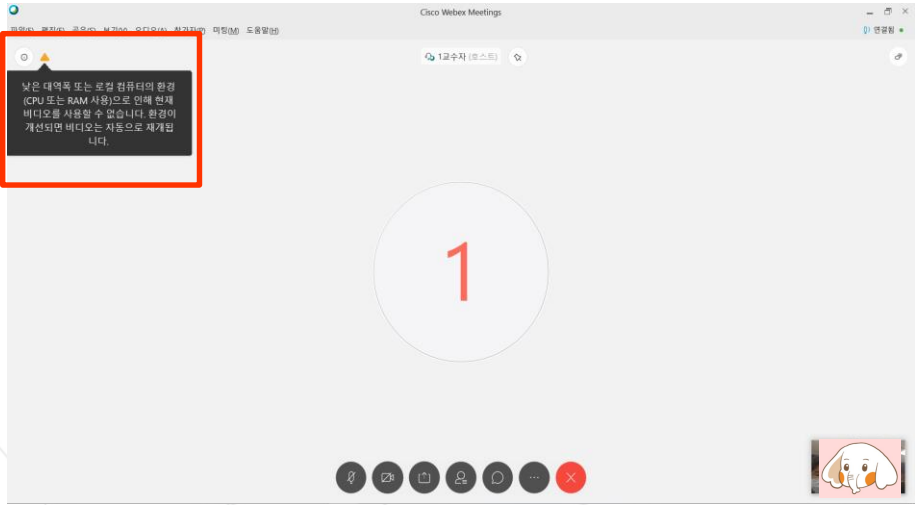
Cisco Webex Meetings

파일(F) 편집(E) 공유(S) 보기(V) 오디오(A) 참가자(P) 미팅(M) 도움말(H)

연결됨

1교수자 (호스트)

낮은 대역폭 또는 로컬 컴퓨터의 환경 (CPU 또는 RAM 사용)으로 인해 현재 비디오를 사용할 수 없습니다. 환경이 개선되면 비디오는 자동으로 재개됩니다.

1